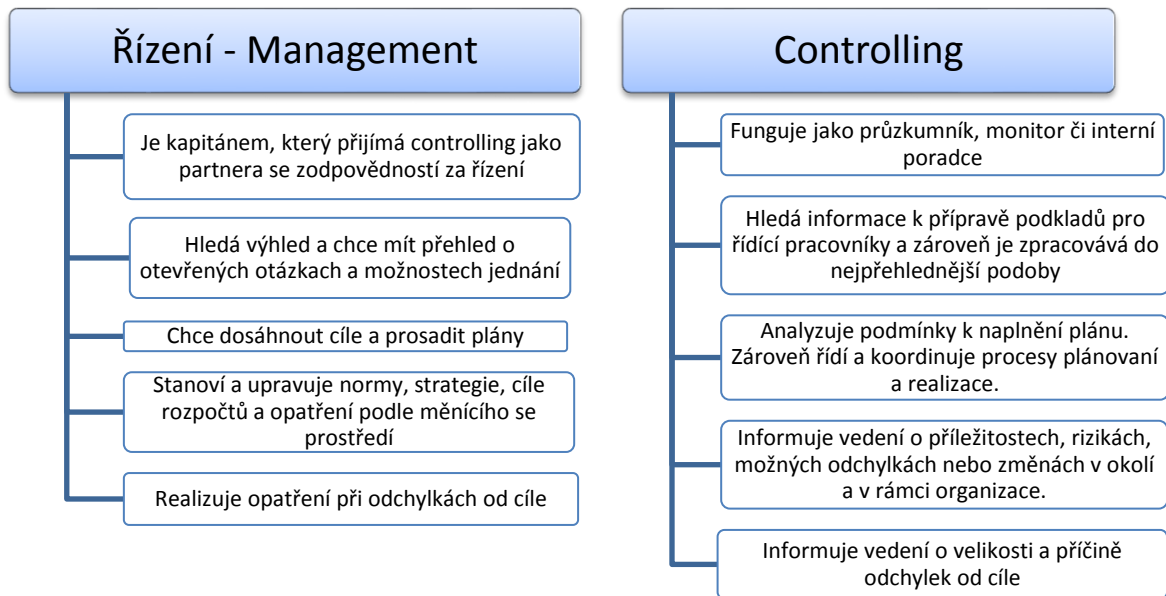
Řízení - Management

Je kapitánem, který přijímá controlling jako partnera se zodpovědností za řízení

Hledá výhled a chce mít přehled o otevřených otázkach a možnostech jednání

Chce dosáhnout cíle a prosadit plány

Stanoví a upravuje normy, strategie, cíle rozpočtů a opatření podle měnícího se prostředí

Realizuje opatření při odchylkách od cíle

Controlling

Funguje jako průzkumník, monitor či interní poradce

Hledá informace k přípravě podkladů pro řídící pracovníky a zároveň je zpracovává do nejpřehlednější podoby

Analyzuje podmínky k naplnění plánu. Zároveň řídí a koordinuje procesy plánovaní a realizace.

Informuje vedení o příležitostech, rizikách, možných odchylkách nebo změnách v okolí a v rámci organizace.

Informuje vedení o velikosti a příčině odchylek od cíle